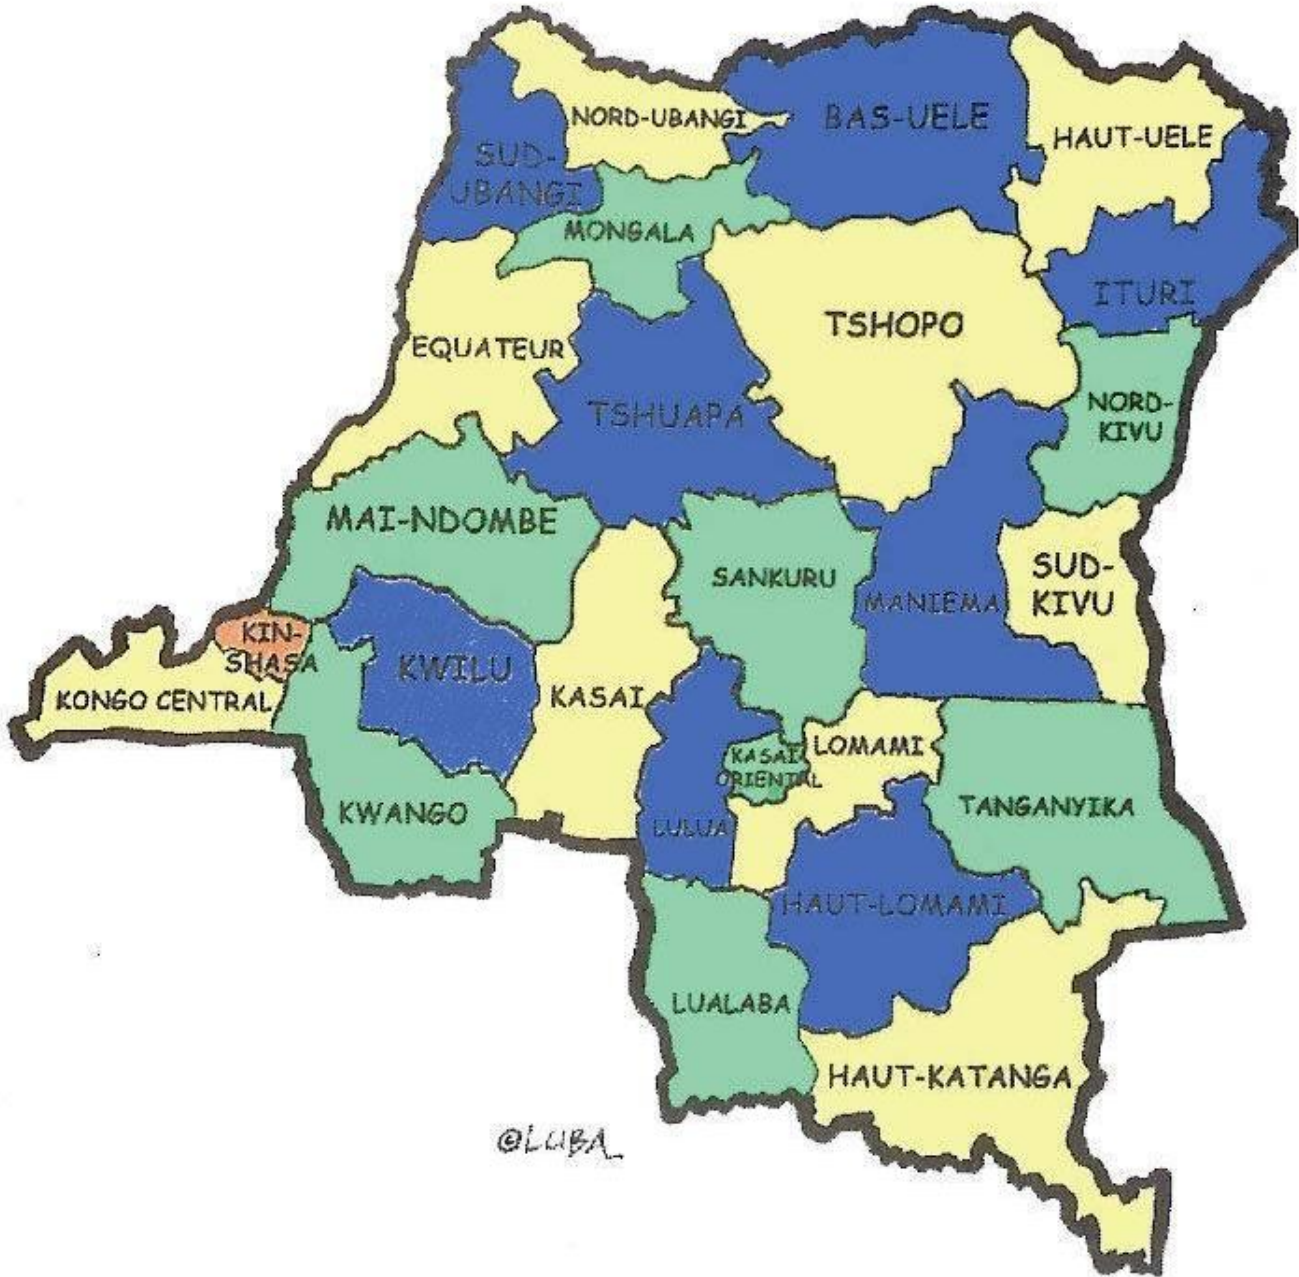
NORD-UBANGI
BAS-UELE
HAUT-UELE
SUD-UBANGI
MONGALA
ITURI
TSHOPO
EQUATEUR
TSHUAPA
NORD-KIVU
MAI-NDOMBE
SANKURU
SUD-KIVU
MANIEMA
KIN-SHASA
KWILU
KASAI
KONGO CENTRAL
KASAI ORIENTAL
LOMAMI
TANGANYIKA
KWANGO
LULUA
HAUT-LOMAMI
LUALABA
HAUT-KATANGA
©LUBA